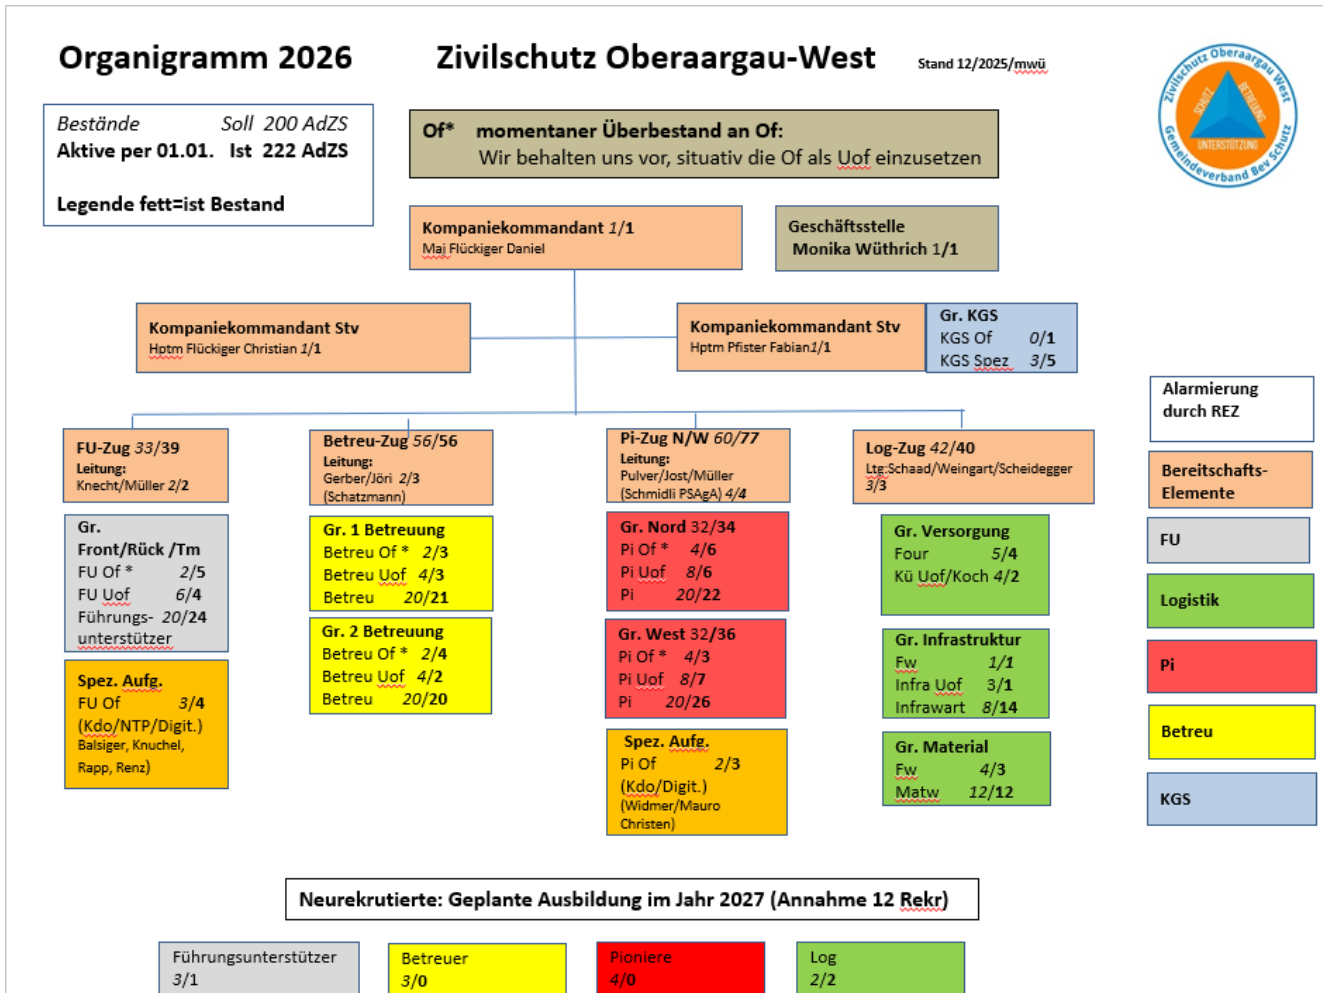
Organigramm 2026

Zivilschutz Oberaargau-West

Stand 12/2025/mwü

Zivilschutz Oberaargau West
SCHUTZ
BETREUUNG
UNTERSTÜTZUNG
Gemeindeverband Bev Schutz

Bestände Soll 200 AdZS
Aktive per 01.01. Ist 222 AdZS

Legende fett=ist Bestand

Of* momentaner Überbestand an Of:
Wir behalten uns vor, situativ die Of als Uof einzusetzen

Kompaniekommandant 1/1
Maj Flückiger Daniel

Geschäftsstelle
Monika Wüthrich 1/1

Kompaniekommandant Stv
Hptm Flückiger Christian 1/1

Kompaniekommandant Stv
Hptm Pfister Fabian1/1

Gr. KGS
KGS Of 0/1
KGS Spez 3/5

Alarmierung durch REZ

FU-Zug 33/39
Leitung:
Knecht/Müller 2/2

Betreu-Zug 56/56
Leitung:
Gerber/Jöri 2/3
(Schatzmann)

Pi-Zug N/W 60/77
Leitung:
Pulver/Jost/Müller
(Schmidli PSAgA) 4/4

Log-Zug 42/40
Ltg:Schaad/Weingart/Scheidegger 3/3

Bereitschafts-Elemente

Gr.
Front/Rück /Tm
FU Of * 2/5
FU Uof 6/4
Führungs- 20/24
unterstützer

Gr. 1 Betreuung
Betreu Of * 2/3
Betreu Uof 4/3
Betreu 20/21

Gr. Nord 32/34
Pi Of * 4/6
Pi Uof 8/6
Pi 20/22

Gr. Versorgung
Four 5/4
Kü Uof/Koch 4/2

FU

Logistik

Gr. 2 Betreuung
Betreu Of * 2/4
Betreu Uof 4/2
Betreu 20/20

Gr. West 32/36
Pi Of * 4/3
Pi Uof 8/7
Pi 20/26

Gr. Infrastruktur
Fw 1/1
Infra Uof 3/1
Infrawart 8/14

Pi

Spez. Aufg.
FU Of 3/4
(Kdo/NTP/Digit.)
Balsiger, Knuchel, Rapp, Renz)

Betreu

Spez. Aufg.
Pi Of 2/3
(Kdo/Digit.)
(Widmer/Mauro Christen)

Gr. Material
Fw 4/3
Matw 12/12

KGS

Neurekrutierte: Geplante Ausbildung im Jahr 2027 (Annahme 12 Rekr)

Führungsunterstützer
3/1

Betreuer
3/0

Pioniere
4/0

Log
2/2